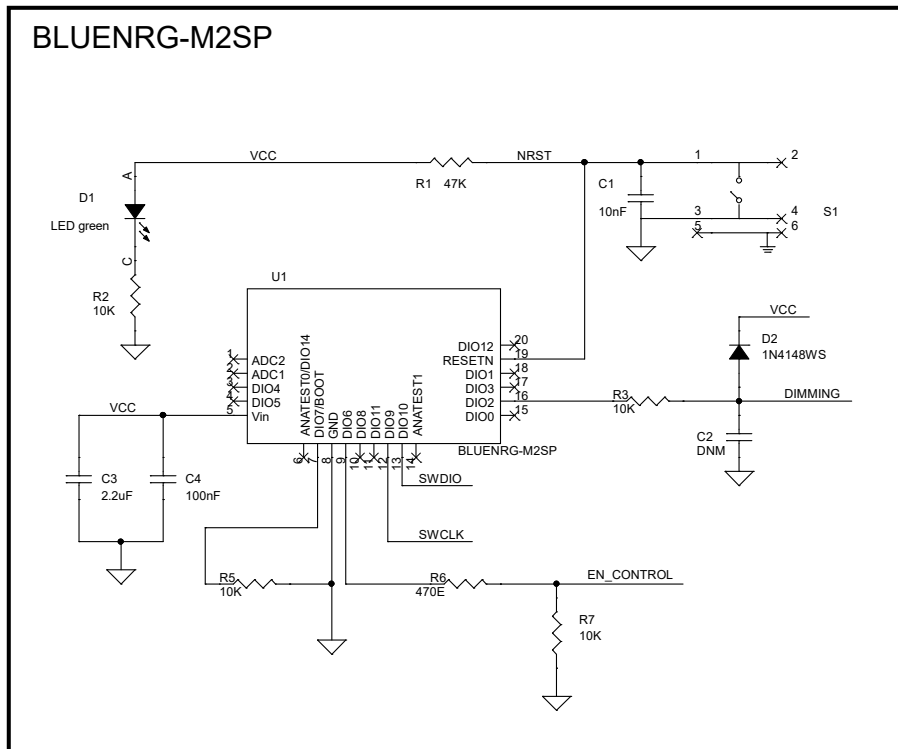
BLUENRG-M2SP

VCC
R1 47K
NRST
A
D1
LED green
C
R2
10K
C1
10nF
1
2
3
4
5
6
S1

U1
ADC2
ADC1
DIO4
DIO5
Vin
1
2
3
4
5
VCC
C3
2.2uF
C4
100nF
ANATEST0/DIO14
DIO7/BOOT
GND
DIO6
DIO8
DIO11
DIO9
DIO10
ANATEST1
6
7
8
9
10
11
12
13
14
DIO12
RESETN
DIO1
DIO3
DIO2
DIO0
20
19
18
17
16
15
BLUENRG-M2SP
SWDIO
SWCLK
VCC
D2
1N4148WS
R3
10K
DIMMING
C2
DNM
R5
10K
R6
470E
EN_CONTROL
R7
10K